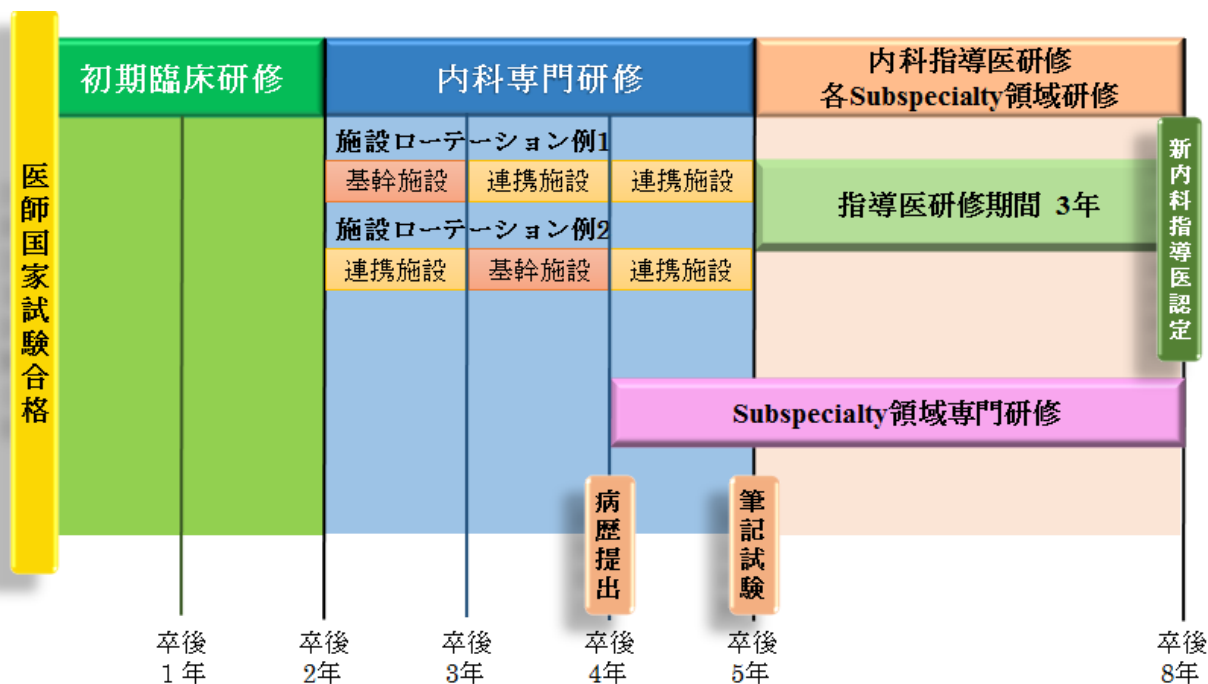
医師国家試験合格

初期臨床研修

内科専門研修

内科指導医研修
各Subspecialty領域研修

施設ローテーション例1

| 基幹施設 | 連携施設 | 連携施設 |
|---|---|---|

施設ローテーション例2

| 連携施設 | 基幹施設 | 連携施設 |
|---|---|---|

指導医研修期間 3年

新内科指導医認定

Subspecialty領域専門研修

病歴提出

筆記試験

卒後 1年
卒後 2年
卒後 3年
卒後 4年
卒後 5年
卒後 8年